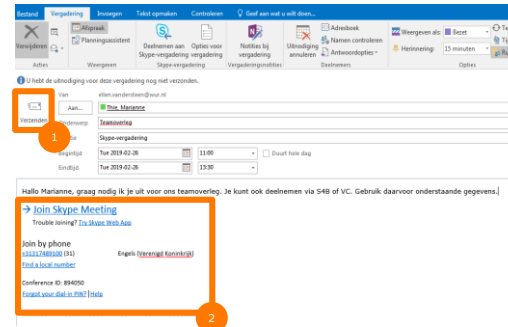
Bestand Vergadering Invoegen Tekst opmaken Controleren Geef aan wat u wilt doen...

Verwijderen Afspraak Planningsassistent Deelnemen aan Skype-vergadering Opties voor vergadering Notities bij vergadering Uitnodiging annuleren Adresboek Namen controleren Antwoordopties Weergeven als: Bezet Herinnering: 15 minuten

Acties Weergeven Skype-vergadering Vergaderingsnotities Deelnemers Opties

U hebt de uitnodiging voor deze vergadering nog niet verzonden.

Van ellen.vandersteen@wur.nl

Verzenden Aan... Thie, Marianne

Onderwerp Teamoverleg

Locatie Skype-vergadering

Begintijd Tue 2019-02-26 11:00 Duurt hele dag

Eindtijd Tue 2019-02-26 13:30

1

Hallo Marianne, graag nodig ik je uit voor ons teamoverleg. Je kunt ook deelnemen via S4B of VC. Gebruik daarvoor onderstaande gegevens.

→ Join Skype Meeting

Trouble Joining? Try Skype Web App

Join by phone

+31317480100 (31) Engels (Verenigd Koninkrijk)

Find a local number

Conference ID: 894050

Forgot your dial-in PIN? |Help

2